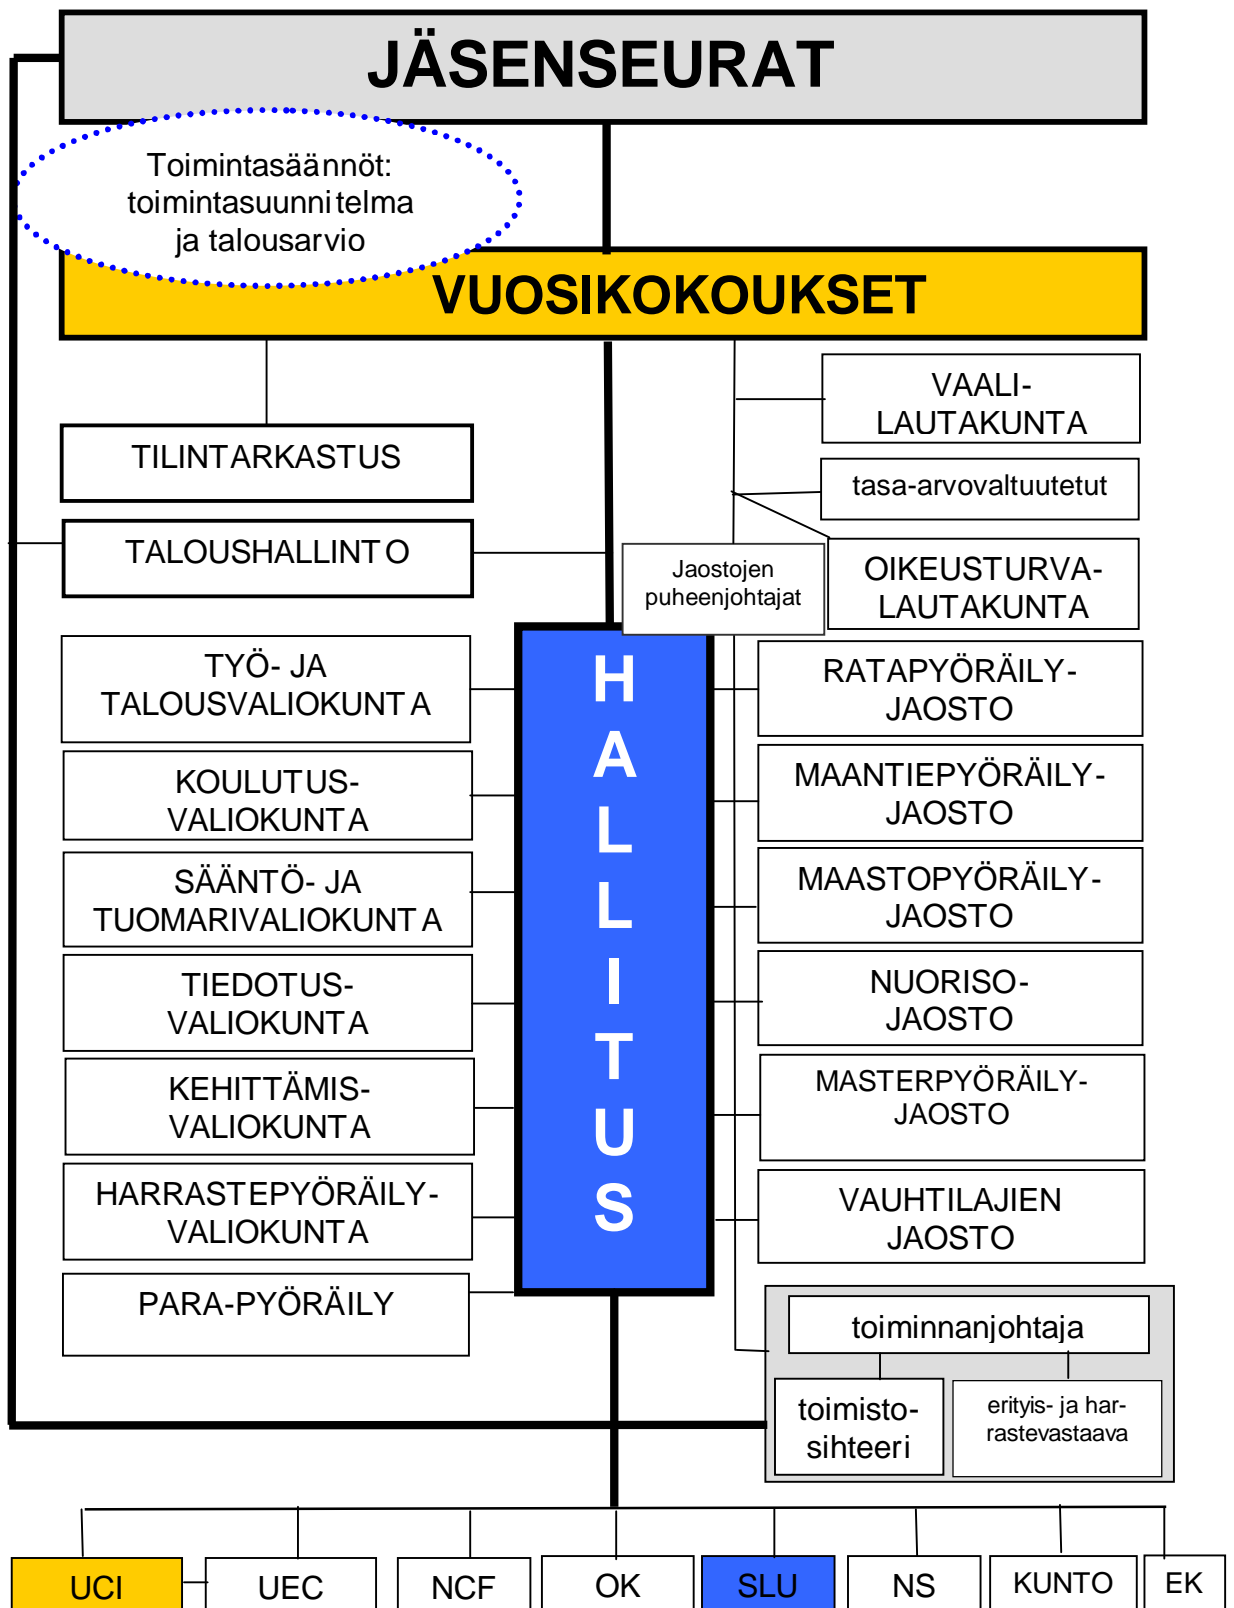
JÄSENSEURAT

Toimintasäännöt: toimintasuunnitelma ja talousarvio

VUOSIKOKOUKSET

VAALI-LAUTAKUNTA

TILINTARKASTUS

tasa-arvovaltuutetut

TALOUSHALLINTO

Jaostojen puheenjohtajat

OIKEUSTURVA-LAUTAKUNTA

HALLITUS

TYÖ- JA TALOUSVALIOKUNTA

KOULUTUS-VALIOKUNTA

SÄÄNTÖ- JA TUOMARIVALIOKUNTA

TIEDOTUS-VALIOKUNTA

KEHITTÄMIS-VALIOKUNTA

HARRASTEPYÖRÄILY-VALIOKUNTA

PARA-PYÖRÄILY

RATAPYÖRÄILY-JAOSTO

MAANTIEPYÖRÄILY-JAOSTO

MAASTOPYÖRÄILY-JAOSTO

NUORISO-JAOSTO

MASTERPYÖRÄILY-JAOSTO

VAUHTILAJIEN JAOSTO

toiminnanjohtaja

toimisto-sihteeri

erityis- ja harrastevastaava

UCI UEC NCF OK SLU NS KUNTO EK